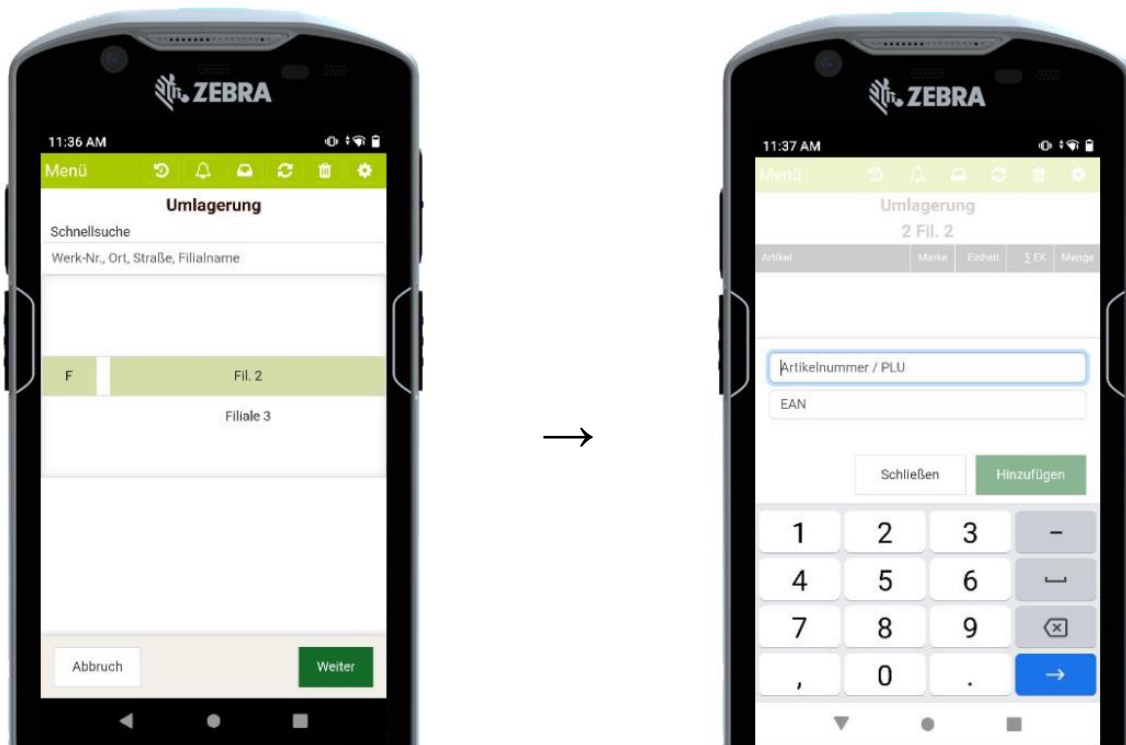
ZEBRA

11:36 AM

Menü

Umlagerung

Schnellsuche

Werk-Nr., Ort, Straße, Filialname

F

Fil. 2

Filiale 3

Abbruch

Weiter

$\longrightarrow$

ZEBRA

11:37 AM

Menü

Umlagerung

2 Fil. 2

| Artikel | Marke | Einheit | Σ EK | Menge |
|---|---|---|---|---|

Artikelnummer / PLU

EAN

Schließen

Hinzufügen

1 2 3 –
4 5 6
7 8 9
, 0 . →